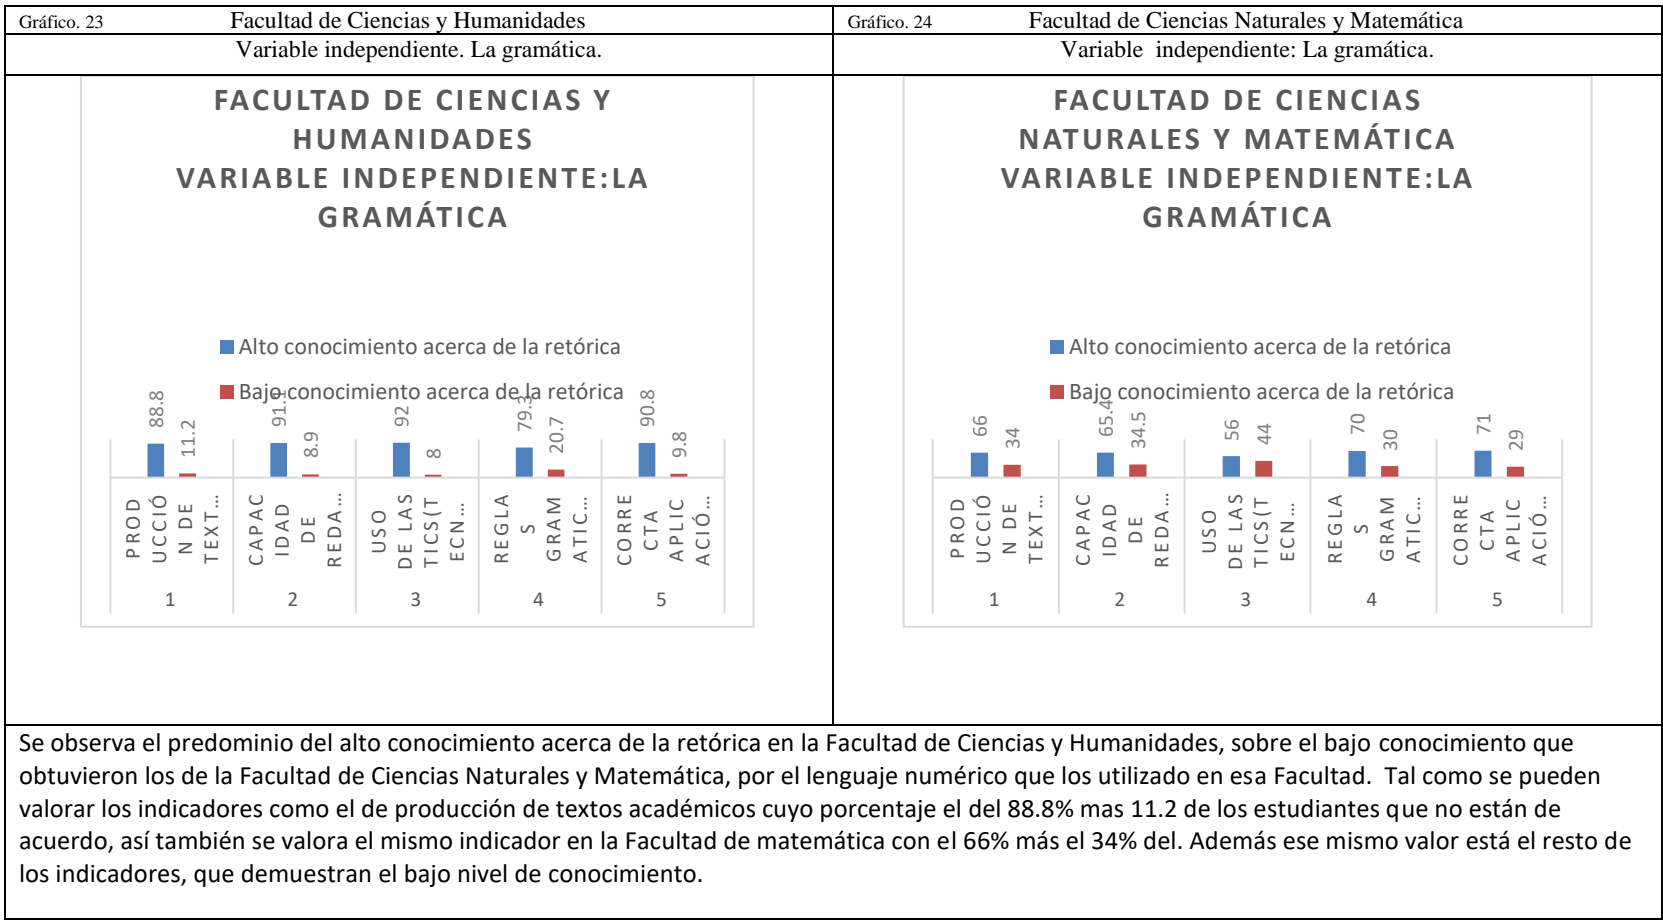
| Gráfico. 23 Facultad de Ciencias y Humanidades | Gráfico. 24 Facultad de Ciencias Naturales y Matemática |
|---|---|
| Variable independiente. La gramática. | Variable independiente: La gramática. |

FACULTAD DE CIENCIAS Y HUMANIDADES
VARIABLE INDEPENDIENTE:LA GRAMÁTICA

Alto conocimiento acerca de la retórica
Bajo conocimiento acerca de la retórica

88.8 11.2
91.1 8.9
92 8
79.3 20.7
90.8 9.8

PRODUCCIÓN DE TEXT... 1
CAPACIDAD DE REDA... 2
USO DE LAS TICS(TECN... 3
REGLAS GRAMATIC... 4
CORRECTA APLICACIÓ... 5

FACULTAD DE CIENCIAS NATURALES Y MATEMÁTICA
VARIABLE INDEPENDIENTE:LA GRAMÁTICA

Alto conocimiento acerca de la retórica
Bajo conocimiento acerca de la retórica

66 34
65.4 34.5
56 44
70 30
71 29

PRODUCCIÓN DE TEXT... 1
CAPACIDAD DE REDA... 2
USO DE LAS TICS(TECN... 3
REGLAS GRAMATIC... 4
CORRECTA APLICACIÓ... 5

Se observa el predominio del alto conocimiento acerca de la retórica en la Facultad de Ciencias y Humanidades, sobre el bajo conocimiento que obtuvieron los de la Facultad de Ciencias Naturales y Matemática, por el lenguaje numérico que los utilizado en esa Facultad. Tal como se pueden valorar los indicadores como el de producción de textos académicos cuyo porcentaje el del 88.8% mas 11.2 de los estudiantes que no están de acuerdo, así también se valora el mismo indicador en la Facultad de matemática con el 66% más el 34% del. Además ese mismo valor está el resto de los indicadores, que demuestran el bajo nivel de conocimiento.